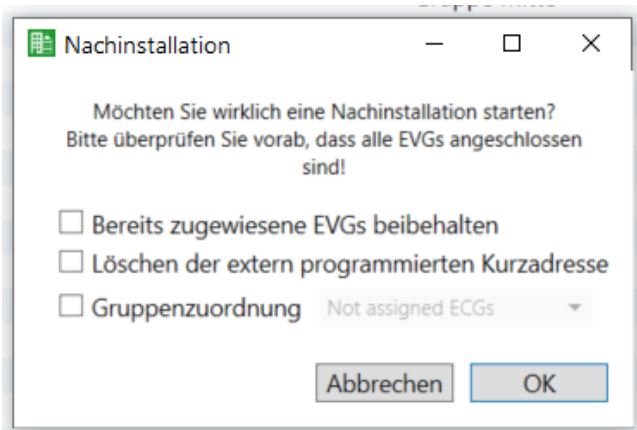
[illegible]

Nachinstallation

Möchten Sie wirklich eine Nachinstallation starten? Bitte überprüfen Sie vorab, dass alle EVGs angeschlossen sind!

☐ Bereits zugewiesene EVGs beibehalten
☐ Löschen der extern programmierten Kurzadresse
☐ Gruppenzuordnung Not assigned ECGs

Abbrechen OK